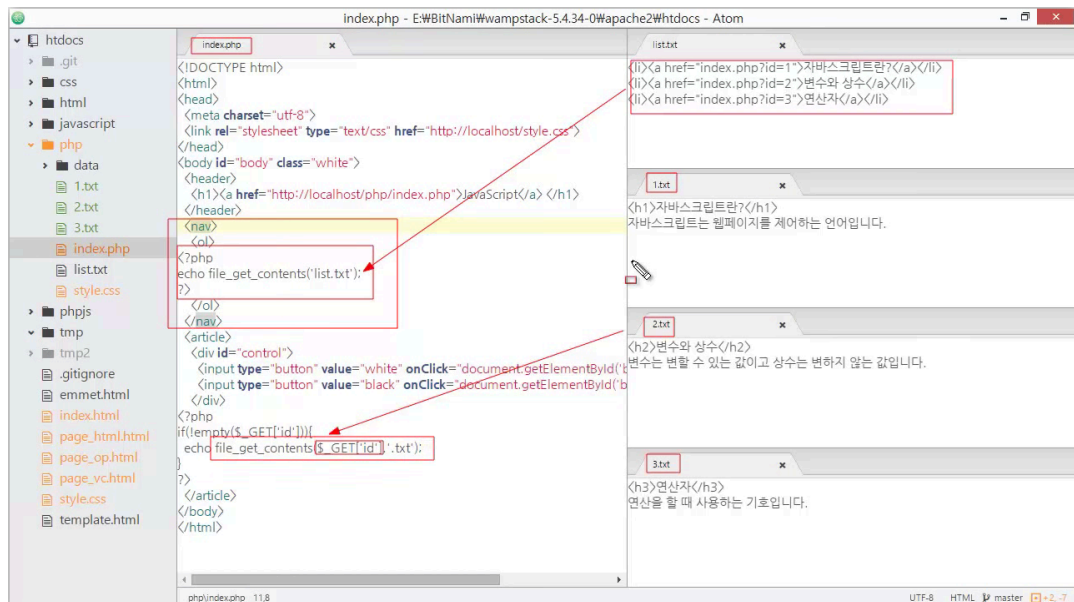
index.php - E:₩BitNami₩wampstack-5.4.34-0₩apache2₩htdocs - Atom

htdocs
.git
css
html
javascript
php
data
1.txt
2.txt
3.txt
index.php
list.txt
style.css
phpjs
tmp
tmp2
.gitignore
emmet.html
index.html
page_html.html
page_op.html
page_vc.html
style.css
template.html

index.php

<!DOCTYPE html>
<html>
<head>
<meta charset="utf-8">
<link rel="stylesheet" type="text/css" href="http://localhost/style.css">
</head>
<body id="body" class="white">
<header>
<h1><a href="http://localhost/php/index.php">JavaScript</a> </h1>
</header>
<nav>
<ol>
<?php
echo file_get_contents('list.txt');
?>
</ol>
</nav>
<article>
<div id="control">
<input type="button" value="white" onClick="document.getElementById('b
<input type="button" value="black" onClick="document.getElementById('b
</div>
<?php
if(!empty($_GET['id'])){
echo file_get_contents($_GET['id'].'.txt');
}
?>
</article>
</body>
</html>

list.txt

<li><a href="index.php?id=1">자바스크립트란?</a></li>
<li><a href="index.php?id=2">변수와 상수</a></li>
<li><a href="index.php?id=3">연산자</a></li>

1.txt

<h1>자바스크립트란?</h1>
자바스크립트는 웹페이지를 제어하는 언어입니다.

2.txt

<h2>변수와 상수</h2>
변수는 변할 수 있는 값이고 상수는 변하지 않는 값입니다.

3.txt

<h3>연산자</h3>
연산을 할 때 사용하는 기호입니다.

php\index.php 11,8
UTF-8 HTML master +2, -7